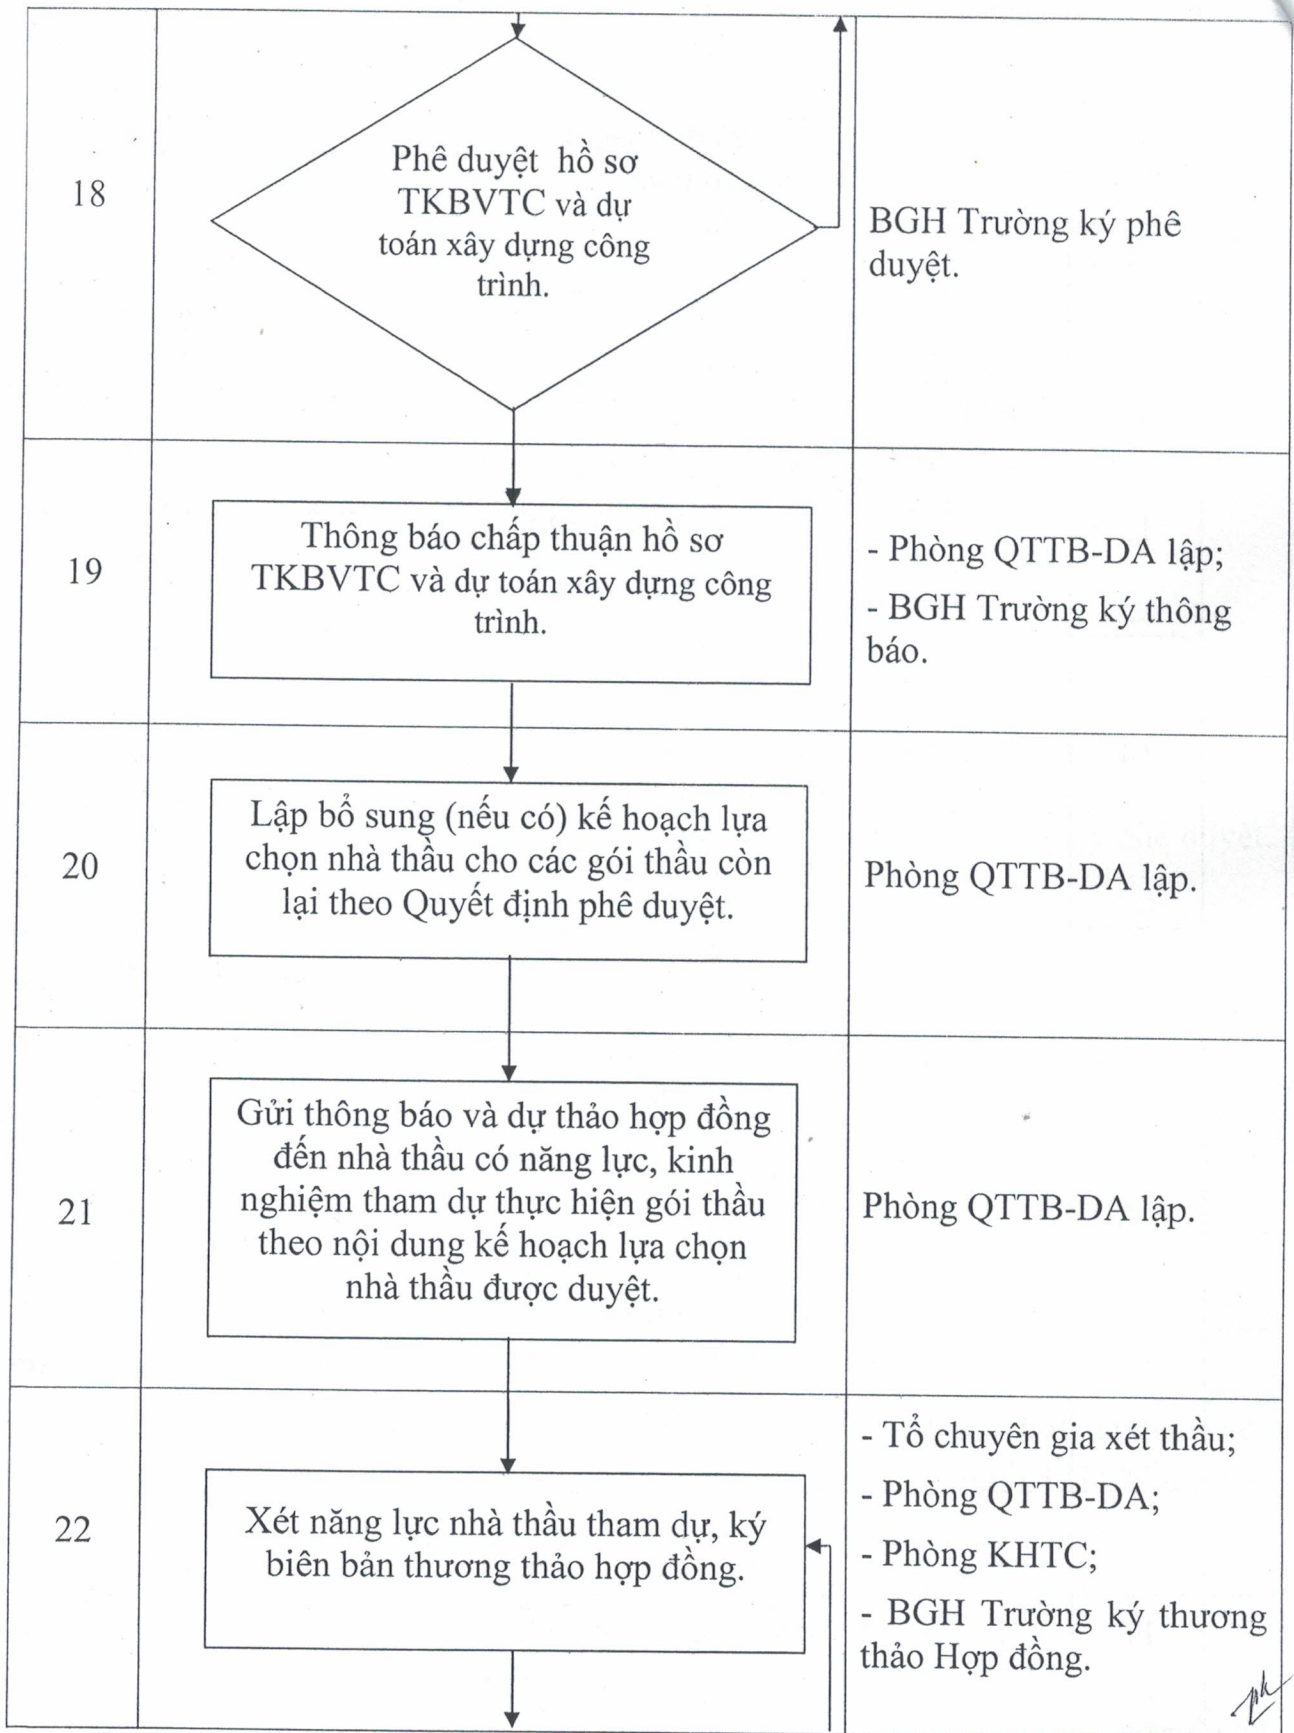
| | | |
|---|---|---|
| 18 | Phê duyệt hồ sơ TKBVTC và dự toán xây dựng công trình. | BGH Trường ký phê duyệt. |
| 19 | Thông báo chấp thuận hồ sơ TKBVTC và dự toán xây dựng công trình. | - Phòng QTTB-DA lập; - BGH Trường ký thông báo. |
| 20 | Lập bổ sung (nếu có) kế hoạch lựa chọn nhà thầu cho các gói thầu còn lại theo Quyết định phê duyệt. | Phòng QTTB-DA lập. |
| 21 | Gửi thông báo và dự thảo hợp đồng đến nhà thầu có năng lực, kinh nghiệm tham dự thực hiện gói thầu theo nội dung kế hoạch lựa chọn nhà thầu được duyệt. | Phòng QTTB-DA lập. |
| 22 | Xét năng lực nhà thầu tham dự, ký biên bản thương thảo hợp đồng. | - Tổ chuyên gia xét thầu; - Phòng QTTB-DA; - Phòng KHTC; - BGH Trường ký thương thảo Hợp đồng. |